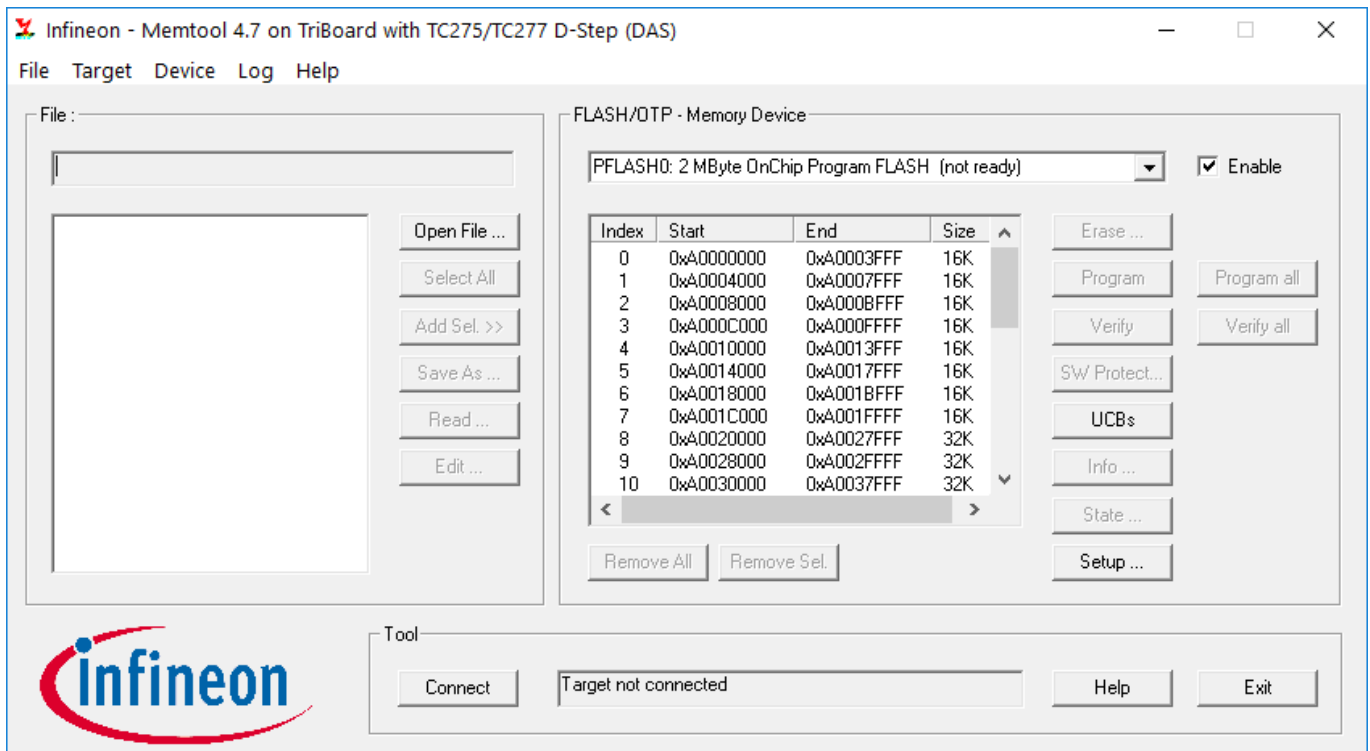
Infineon - Memtool 4.7 on TriBoard with TC275/TC277 D-Step (DAS)

File Target Device Log Help

File :

Open File ...
Select All
Add Sel. >>
Save As ...
Read ...
Edit ...

FLASH/OTP - Memory Device

PFLASH0: 2 MByte OnChip Program FLASH (not ready)

Enable

| Index | Start | End | Size |
|---|---|---|---|
| 0 | 0xA0000000 | 0xA0003FFF | 16K |
| 1 | 0xA0004000 | 0xA0007FFF | 16K |
| 2 | 0xA0008000 | 0xA000BFFF | 16K |
| 3 | 0xA000C000 | 0xA000FFFF | 16K |
| 4 | 0xA0010000 | 0xA0013FFF | 16K |
| 5 | 0xA0014000 | 0xA0017FFF | 16K |
| 6 | 0xA0018000 | 0xA001BFFF | 16K |
| 7 | 0xA001C000 | 0xA001FFFF | 16K |
| 8 | 0xA0020000 | 0xA0027FFF | 32K |
| 9 | 0xA0028000 | 0xA002FFFF | 32K |
| 10 | 0xA0030000 | 0xA0037FFF | 32K |

Erase ...
Program
Verify
SW Protect...
UCBs
Info ...
State ...
Setup ...

Program all
Verify all

Remove All
Remove Sel.

infineon

Tool

Connect
Target not connected
Help
Exit